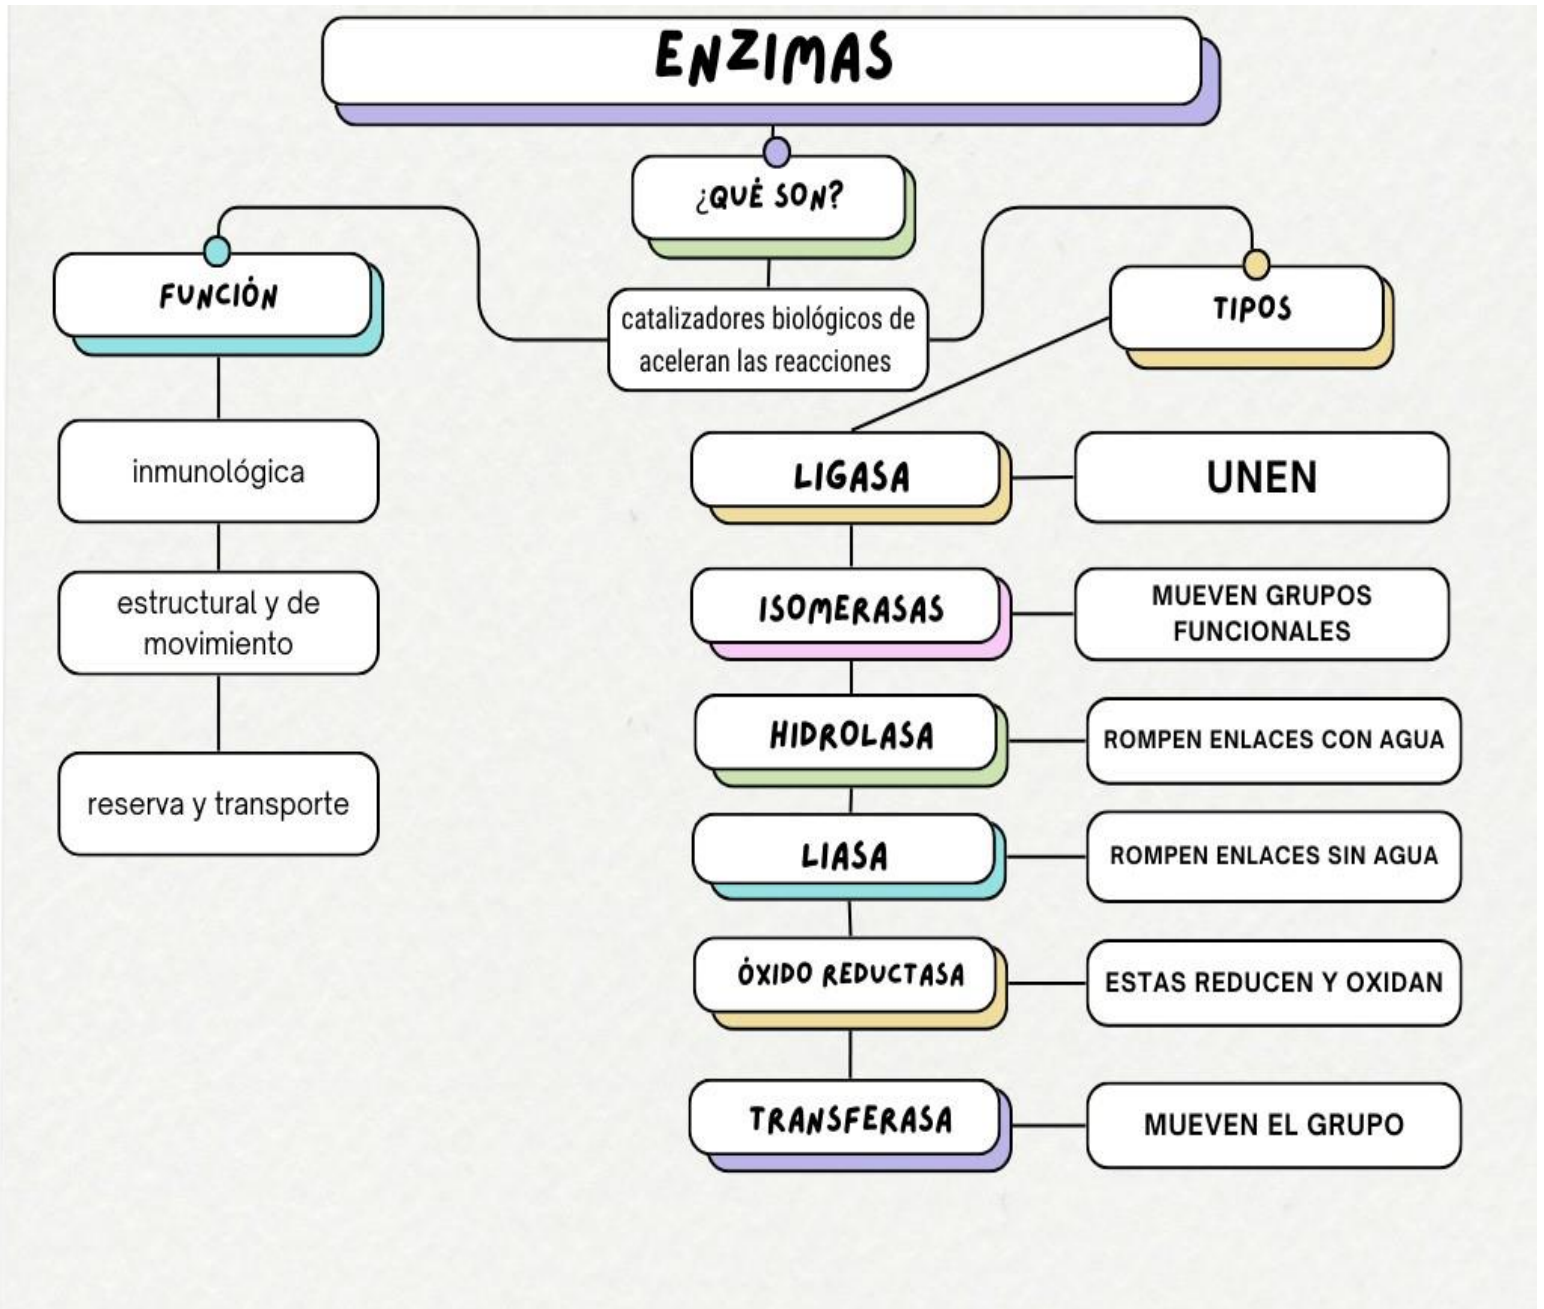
ENZIMAS

¿QUÉ SON?

catalizadores biológicos de aceleran las reacciones

FUNCIÓN

inmunológica

estructural y de movimiento

reserva y transporte

TIPOS

LIGASA

UNEN

ISOMERASAS

MUEVEN GRUPOS FUNCIONALES

HIDROLASA

ROMPEN ENLACES CON AGUA

LIASA

ROMPEN ENLACES SIN AGUA

ÓXIDO REDUCTASA

ESTAS REDUCEN Y OXIDAN

TRANSFERASA

MUEVEN EL GRUPO